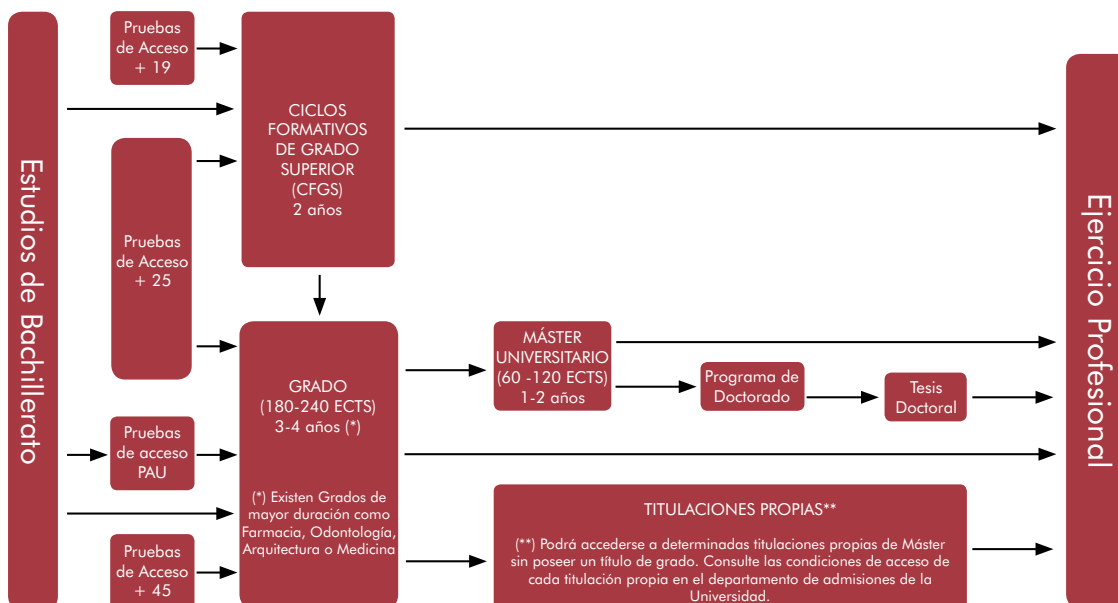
Estudios de Bachillerato

Pruebas de Acceso + 19

CICLOS FORMATIVOS DE GRADO SUPERIOR (CFGS) 2 años

Pruebas de Acceso + 25

GRADO (180-240 ECTS) 3-4 años (*)

(*) Existen Grados de mayor duración como Farmacia, Odontología, Arquitectura o Medicina

Pruebas de acceso PAU

Pruebas de Acceso + 45

MÁSTER UNIVERSITARIO (60 -120 ECTS) 1-2 años

Programa de Doctorado

Tesis Doctoral

TITULACIONES PROPIAS**

(**) Podrá accederse a determinadas titulaciones propias de Máster sin poseer un título de grado. Consulte las condiciones de acceso de cada titulación propia en el departamento de admisiones de la Universidad.

Ejercicio Profesional